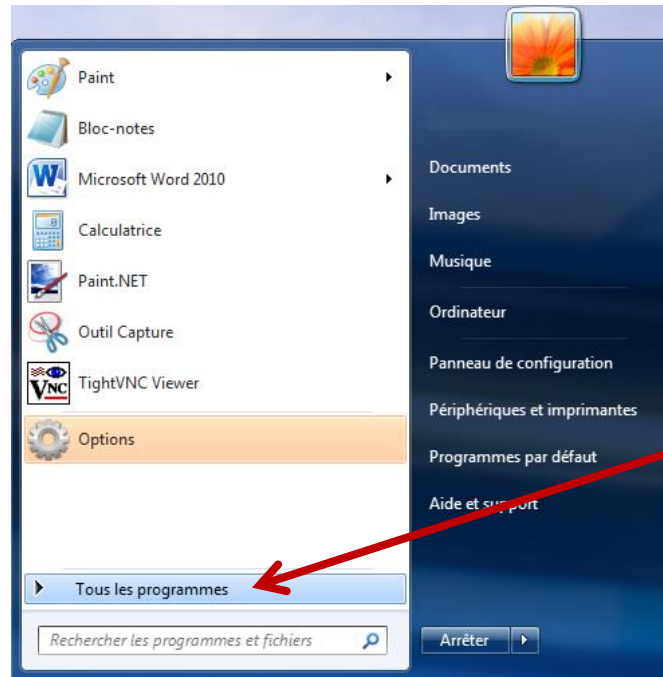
Paint
Bloc-notes
Microsoft Word 2010
Calculatrice
Paint.NET
Outil Capture
TightVNC Viewer
Options
Tous les programmes
Rechercher les programmes et fichiers

Documents
Images
Musique
Ordinateur
Panneau de configuration
Périphériques et imprimantes
Programmes par défaut
Aide et support
Arrêter